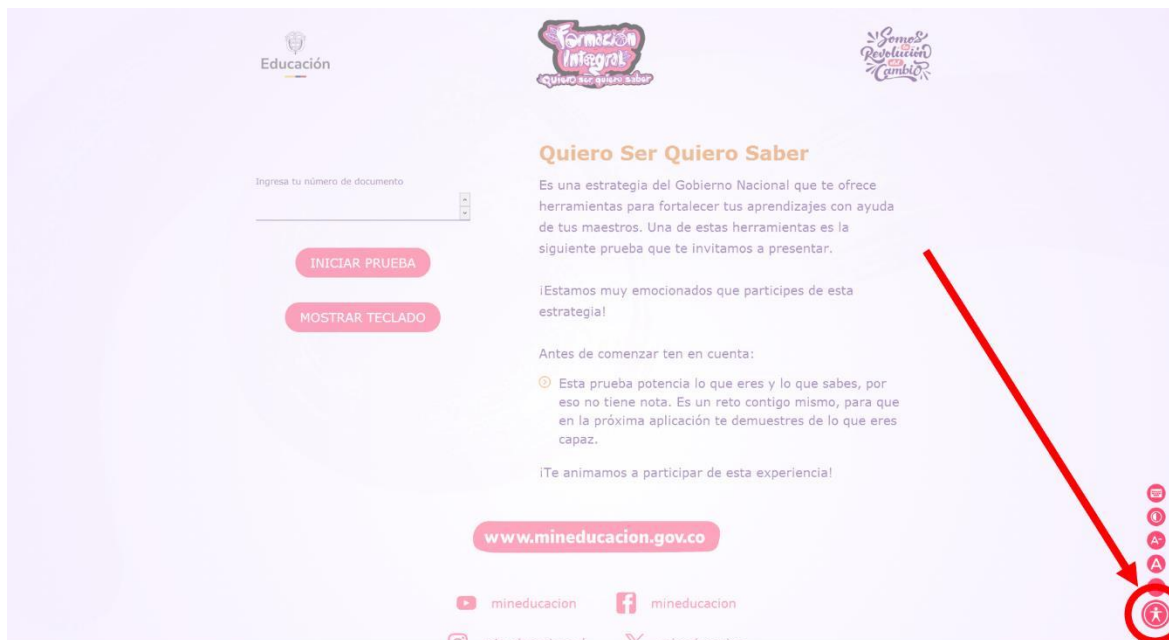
Educación

Formación Integral
Quiero ser quiero saber

Somos Revolución del Cambio

Quiero Ser Quiero Saber

Ingresa tu número de documento

INICIAR PRUEBA

MOSTRAR TECLADO

Es una estrategia del Gobierno Nacional que te ofrece herramientas para fortalecer tus aprendizajes con ayuda de tus maestros. Una de estas herramientas es la siguiente prueba que te invitamos a presentar.

¡Estamos muy emocionados que participes de esta estrategia!

Antes de comenzar ten en cuenta:

Esta prueba potencia lo que eres y lo que sabes, por eso no tiene nota. Es un reto contigo mismo, para que en la próxima aplicación te demuestres de lo que eres capaz.

¡Te animamos a participar de esta experiencia!

www.mineducacion.gov.co

mineducacion mineducacion

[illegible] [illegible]